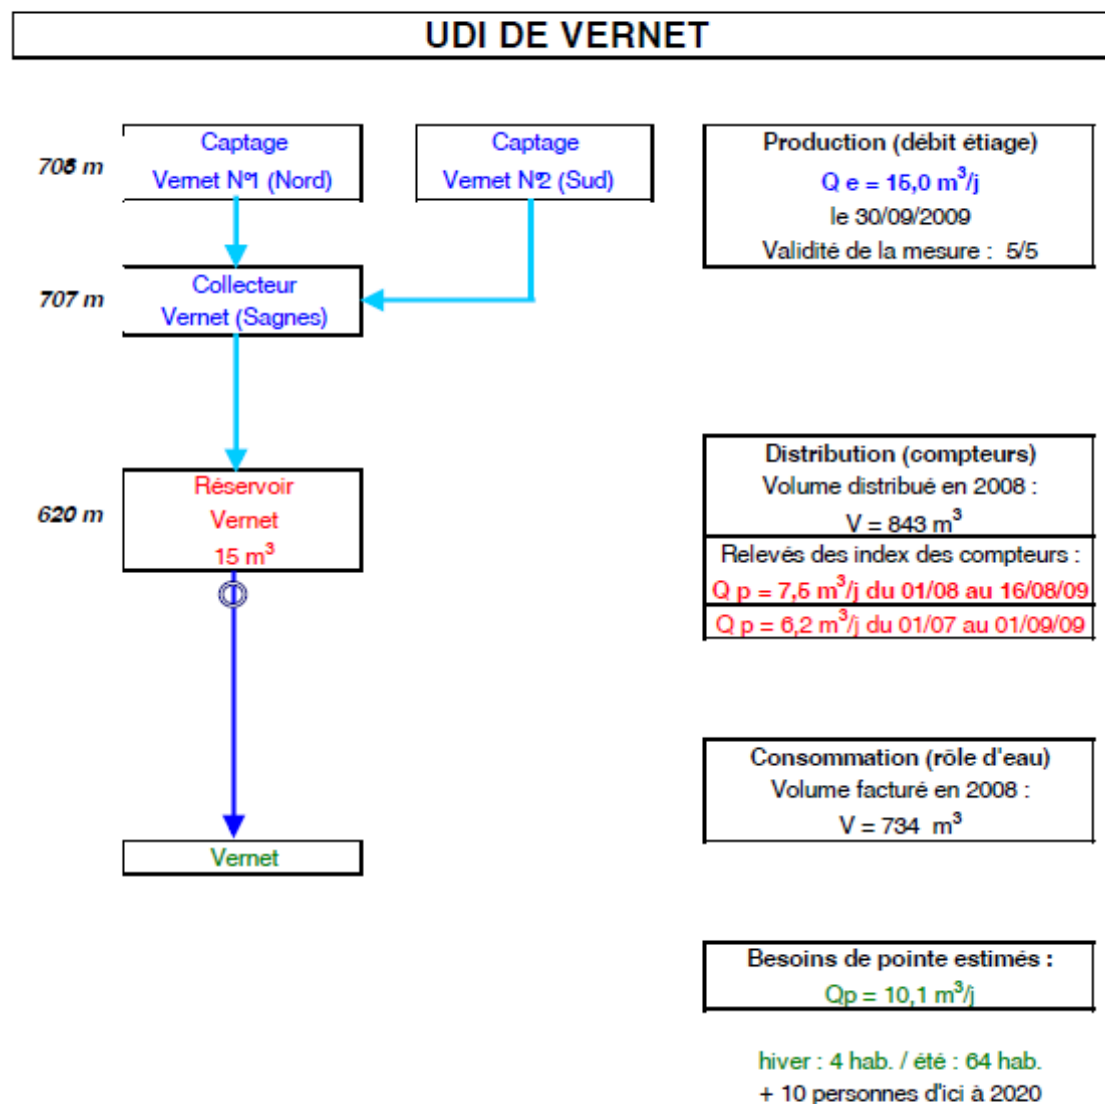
UDI DE VERNET

708 m

Captage
Vernet N°1 (Nord)

Captage
Vernet N°2 (Sud)

707 m

Collecteur
Vernet (Sagnes)

620 m

Réservoir
Vernet
15 m$^3$

Vernet

Production (débit étiage)
Q e = 15,0 m$^3$/j
le 30/09/2009
Validité de la mesure : 5/5

Distribution (compteurs)
Volume distribué en 2008 :
V = 843 m$^3$
Relevés des index des compteurs :
Q p = 7,5 m$^3$/j du 01/08 au 16/08/09
Q p = 6,2 m$^3$/j du 01/07 au 01/09/09

Consommation (rôle d'eau)
Volume facturé en 2008 :
V = 734 m$^3$

Besoins de pointe estimés :
Qp = 10,1 m$^3$/j

hiver : 4 hab. / été : 64 hab.
+ 10 personnes d'ici à 2020